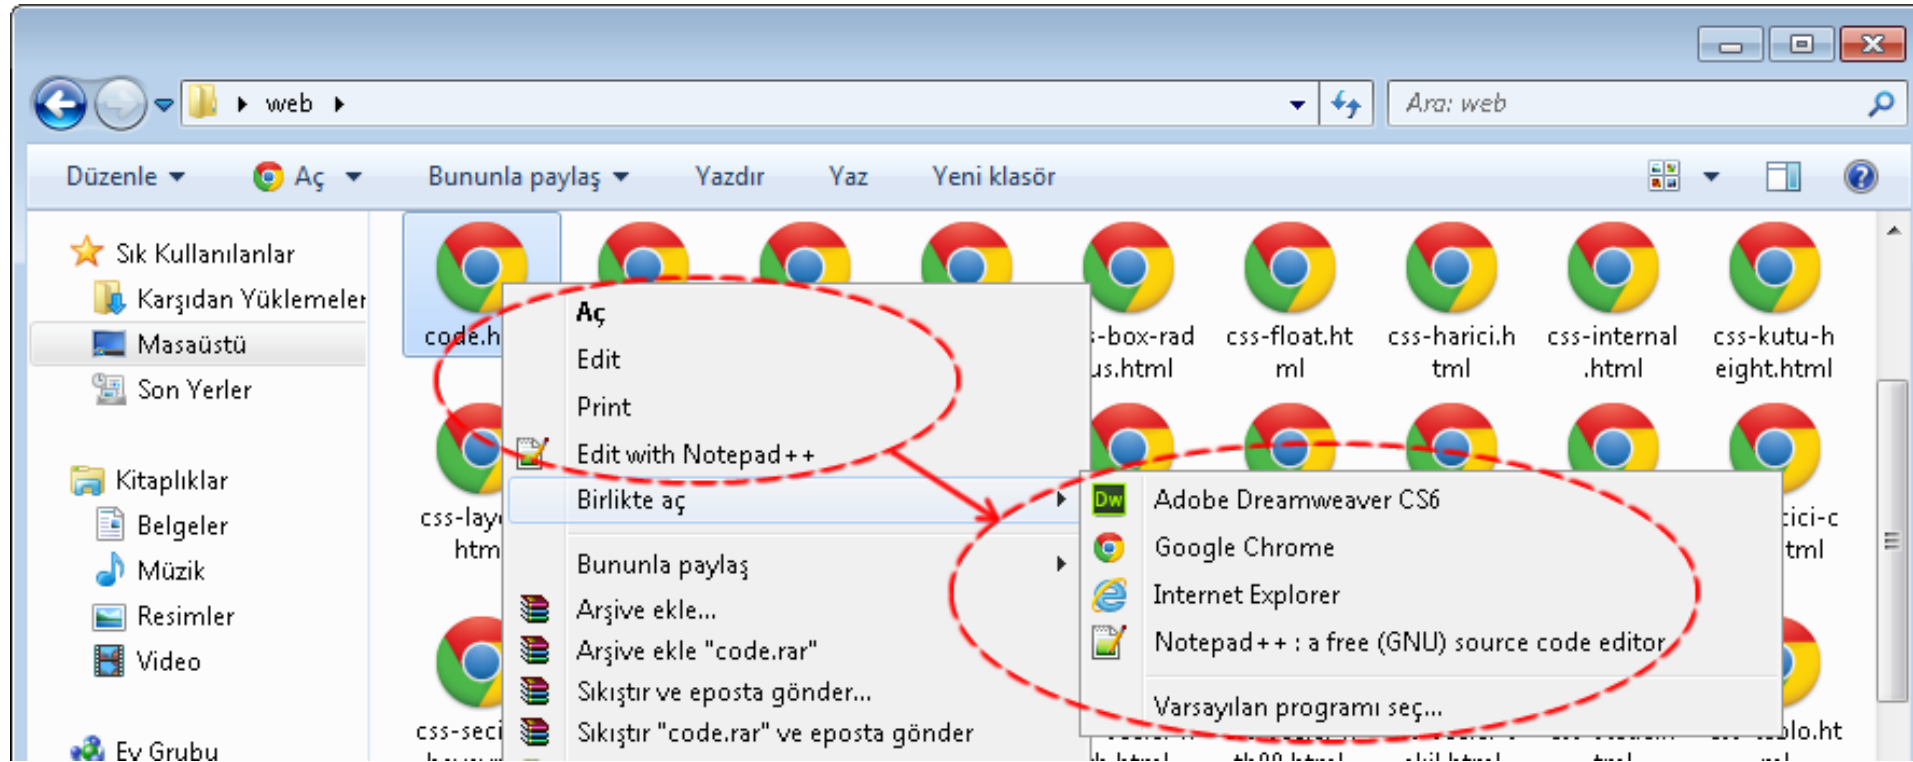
web

Ara: web

Düzenle Aç Bununla paylaş Yazdır Yaz Yeni klasör

Sık Kullanılanlar
Karşıdan Yüklemeler
Masaüstü
Son Yerler

Kitaplıklar
Belgeler
Müzik
Resimler
Video

Ev Grubu

code.h
-box-radius.html
css-float.html
css-harici.html
css-internal.html
css-kutu-height.html
css-lay htm
css-seci
ici-c tml
blo.ht

Aç
Edit
Print
Edit with Notepad++
Birlikte aç
Bununla paylaş
Arşive ekle...
Arşive ekle "code.rar"
Sıkıştır ve eposta gönder...
Sıkıştır "code.rar" ve eposta gönder

Dw Adobe Dreamweaver CS6
Google Chrome
Internet Explorer
Notepad++ : a free (GNU) source code editor
Varsayılan programı seç...